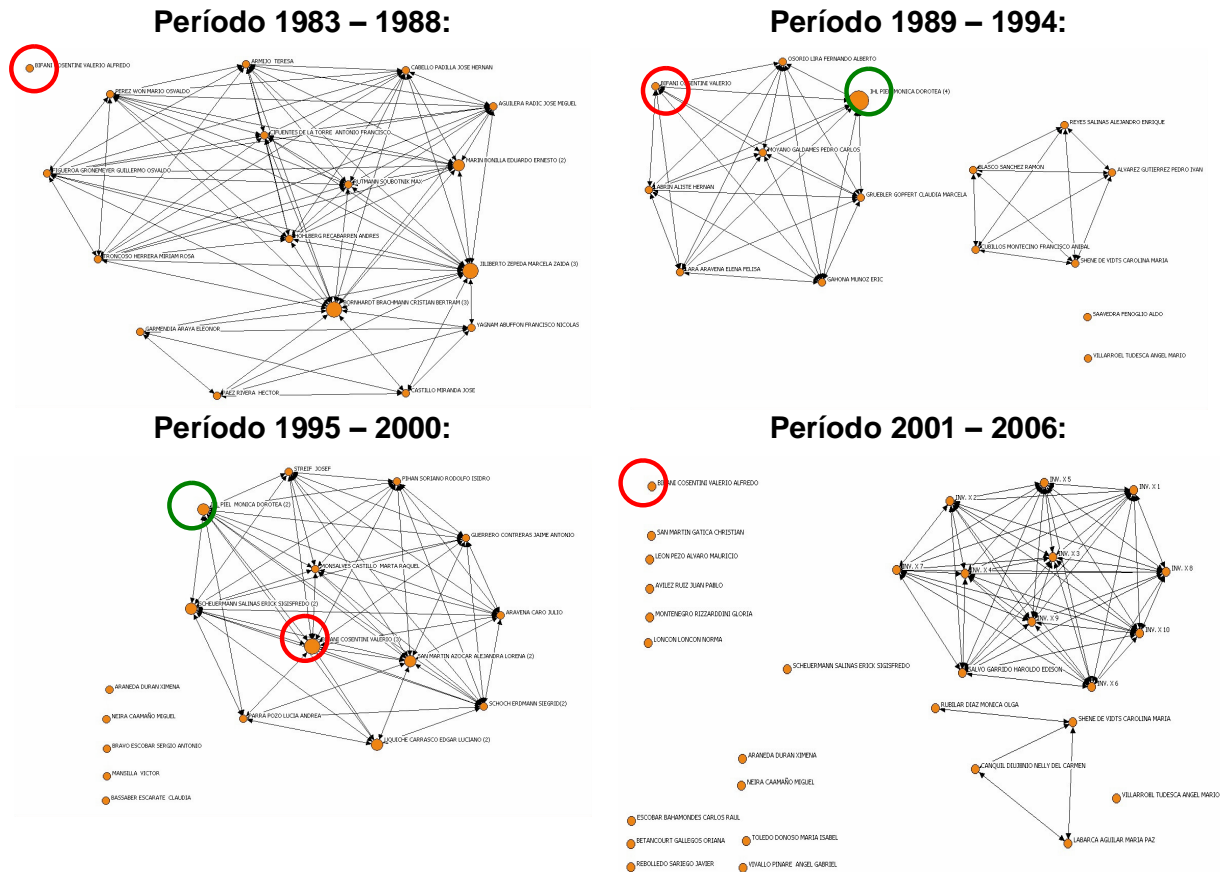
Período 1983 – 1988:

BIFANI COSENTINI VALERIO ALFREDO
ARMIJO TERESA
CABELLO PADILLA JOSE HERNAN
PEREZ WON MARIO OSVALDO
AGUILERA RADIC JOSE MIGUEL
CIFUENTES DE LA TORRE ANTONIO FRANCISCO
MARIN BONILLA EDUARDO ERNESTO (2)
FIGUEROA GRONEMEYER GUILLERMO OSVALDO
GUTMANN SOUBOTNIK MAX
HOHLBERG RECABARREN ANDRES
TRONCOSO HERRERA MIRIAM ROSA
JILIBERTO ZEPEDA MARCELA ZAIDA (3)
BORNHARDT BRACHMANN CRISTIAN BERTRAM (3)
GARMENDIA ARAYA ELEONOR
YAGNAM ABUFFON FRANCISCO NICOLAS
SAEZ RIVERA HECTOR
CASTILLO MIRANDA JOSE

Período 1989 – 1994:

OSORIO LIRA FERNANDO ALBERTO
BIFANI COSENTINI VALERIO
IHL PIEL MONICA DOROTEA (4)
REYES SALINAS ALEJANDRO ENRIQUE
MOYANO GALDAMES PEDRO CARLOS
BLASCO SANCHEZ RAMON
ALVAREZ GUTIERREZ PEDRO IVAN
LABRIN ALISTE HERNAN
GRUEBLER GOPPERT CLAUDIA MARCELA
CUBILLOS MONTECINO FRANCISCO ANIBAL
SHENE DE VIDTS CAROLINA MARIA
LARA ARAVENA ELENA FELISA
GAHONA MUNOZ ERIC
SAAVEDRA PENOGLIO ALDO
VILLARROEL TUDESCA ANGEL MARIO

Período 1995 – 2000:

STREIF JOSEF
PIHAN SORIANO RODOLFO ISIDRO
IHL PIEL MONICA DOROTEA (2)
GUERRERO CONTRERAS JAIME ANTONIO
MONSALVES CASTILLO MARTA RAQUEL
SCHEUERMANN SALINAS ERICK SIGISFREDO (2)
ARAVENA CARO JULIO
BIFANI COSENTINI VALERIO (3)
SAN MARTIN AZOCAR ALEJANDRA LORENA (2)
ARANEDA DURAN XIMENA
SCHOCH ERDMANN SIEGRID(2)
NEIRA CAAMAÑO MIGUEL
PARRA POZO LUCIA ANDREA
LIQUICHE CARRASCO EDGAR LUCIANO (2)
BRAVO ESCOBAR SERGIO ANTONIO
MANSILLA VICTOR
BASSABER ESCARATE CLAUDIA

Período 2001 – 2006:

BIFANI COSENTINI VALERIO ALFREDO
INV. X 5
INV. X 1
INV. X 2
SAN MARTIN GATICA CHRISTIAN
LEON PEZO ALVARO MAURICIO
INV. X 3
INV. X 7
INV. X 4
INV. X 8
AVILEZ RUIZ JUAN PABLO
MONTENEGRO RIZZARDDINI GLORIA
INV. X 9
INV. X 10
LONCON LONCON NORMA
SCHEUERMANN SALINAS ERICK SIGISFREDO
SALVO GARRIDO HAROLDO EDISON
INV. X 6
RUBILAR DIAZ MONICA OLGA
SHENE DE VIDTS CAROLINA MARIA
ARANEDA DURAN XIMENA
CANQUIL DILUINIO NELLY DEL CARMEN
NEIRA CAAMAÑO MIGUEL
VILLARROEL TUDESCA ANGEL MARIO
ESCOBAR BAHAMONDES CARLOS RAUL
BETANCOURT GALLEGOS ORIANA
TOLEDO DONOSO MARIA ISABEL
LABARCA AGUILAR MARIA PAZ
REBOLLEDO SARIEGO JAVIER
VIVALLO PINARE ANGEL GABRIEL